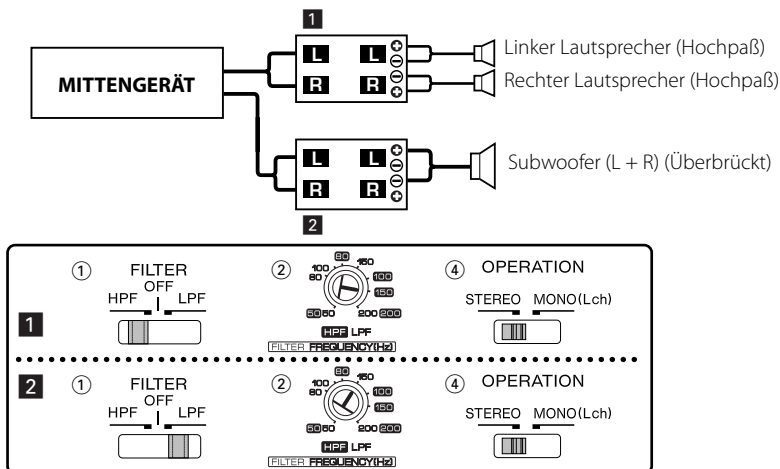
1

MITTENGERÄT

L L ⊕ ⊖
R R ⊖ ⊕

Linker Lautsprecher (Hochpaß)
Rechter Lautsprecher (Hochpaß)

L L ⊕ ⊖
R R ⊖ ⊕

Subwoofer (L + R) (Überbrückt)

2

1

① FILTER
HPF OFF LPF

② 80 100 60 50 50 150 100 150 200 200
HPF LPF
FILTER FREQUENCY(Hz)

④ OPERATION
STEREO MONO(Lch)

2

① FILTER
HPF OFF LPF

② 80 100 60 50 50 150 100 150 200 200
HPF LPF
FILTER FREQUENCY(Hz)

④ OPERATION
STEREO MONO(Lch)